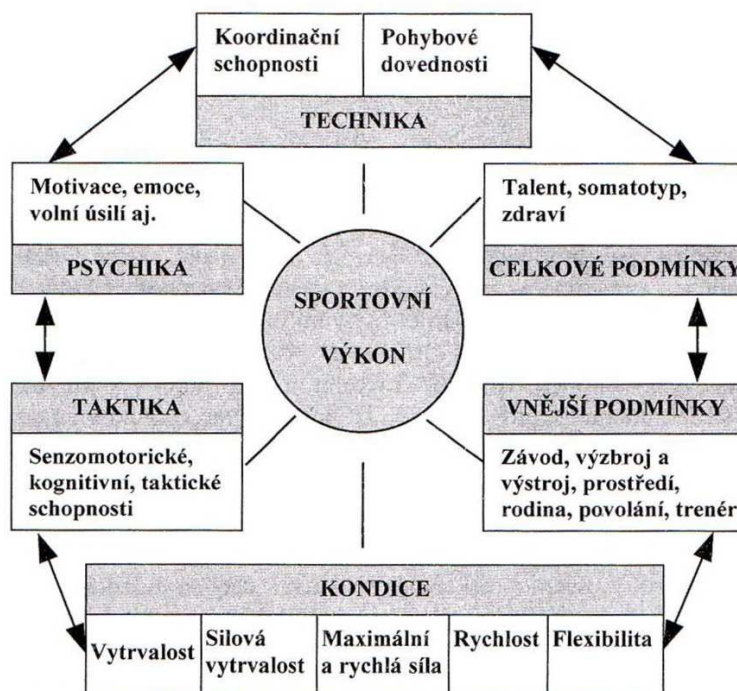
Koordinační schopnosti | Pohybové dovednosti

TECHNIKA

Motivace, emoce, volní úsilí aj.

PSYCHIKA

Talent, somatotyp, zdraví

CELKOVÉ PODMÍNKY

SPORTOVNÍ VÝKON

TAKTIKA

Senzomotorické, kognitivní, taktické schopnosti

VNĚJŠÍ PODMÍNKY

Závod, výzbroj a výstroj, prostředí, rodina, povolání, trenér

KONDICE

| Vytrvalost | Silová vytrvalost | Maximální a rychlá síla | Rychlost | Flexibilita |
|---|---|---|---|---|